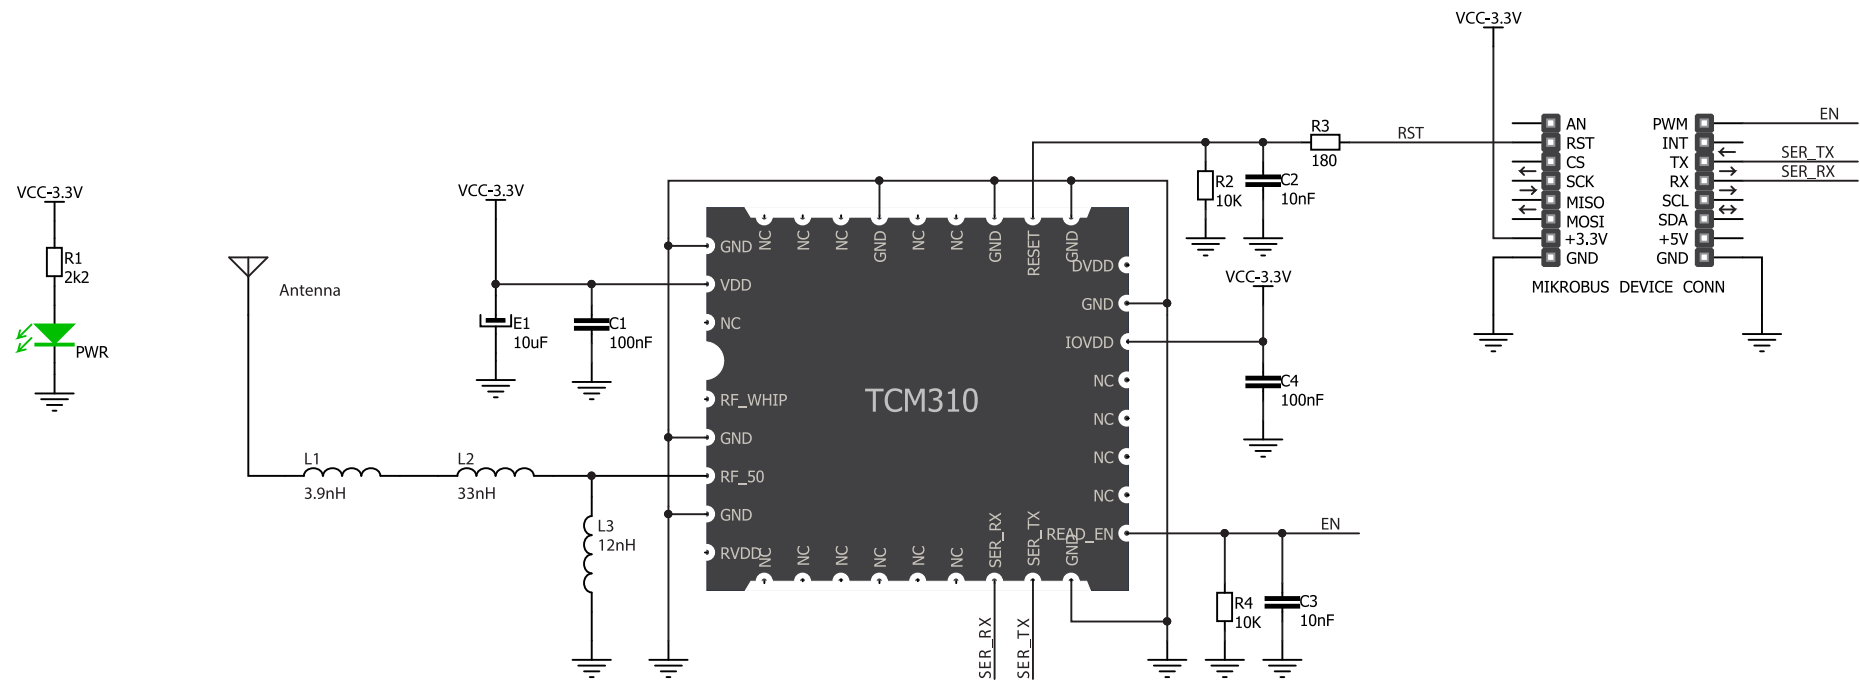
VCC-3.3V

R1
2k2

PWR

Antenna

VCC-3.3V

E1
10uF

C1
100nF

L1
3.9nH

L2
33nH

L3
12nH

GND
VDD
NC
RF_WHIP
GND
RF_50
GND
RVDD

NC NC NC GND NC NC GND RESET GND

DVDD
GND
IOVDD
NC
NC
NC
NC
READ_EN

NC NC NC NC NC NC SER_RX SER_TX GND

TCM310

SER_RX
SER_TX

R3
180

RST

R2
10K

C2
10nF

VCC-3.3V

C4
100nF

EN

R4
10K

C3
10nF

VCC-3.3V

AN
RST
CS
SCK
MISO
MOSI
+3.3V
GND

PWM
INT
TX
RX
SCL
SDA
+5V
GND

EN
SER_TX
SER_RX

MIKROBUS DEVICE CONN